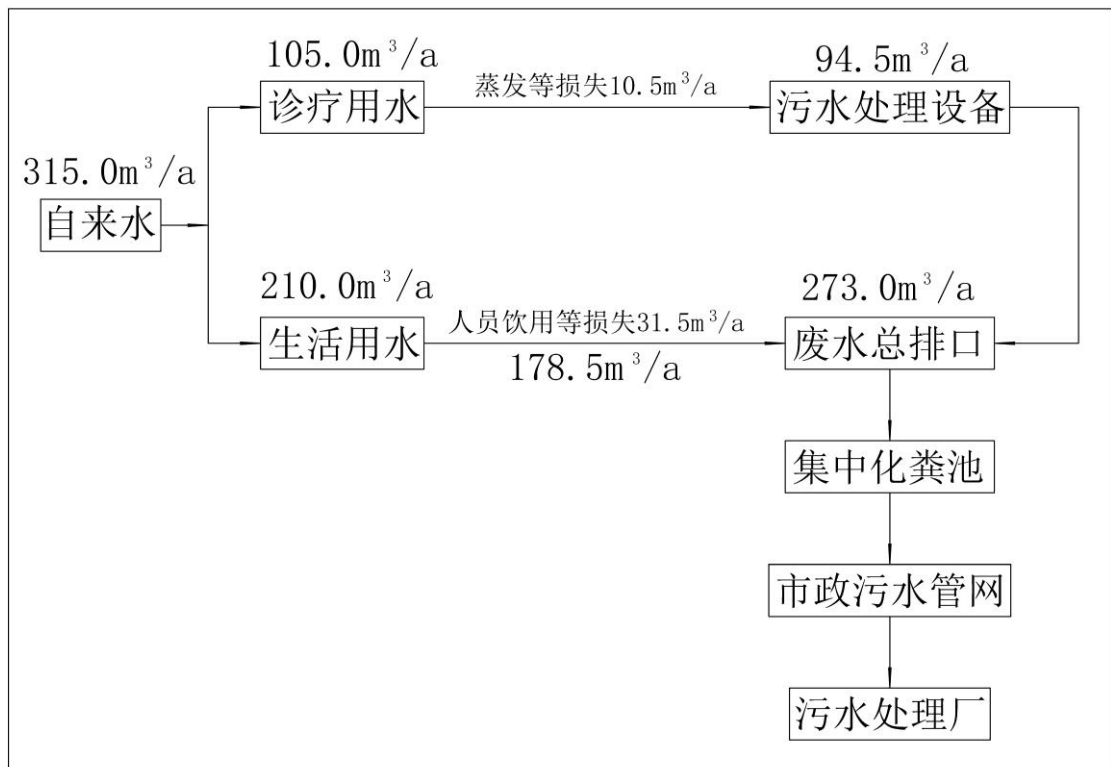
105.0m$^3$/a

诊疗用水

蒸发等损失10.5m$^3$/a

94.5m$^3$/a

污水处理设备

315.0m$^3$/a

自来水

210.0m$^3$/a

生活用水

人员饮用等损失31.5m$^3$/a

178.5m$^3$/a

273.0m$^3$/a

废水总排口

集中化粪池

市政污水管网

污水处理厂